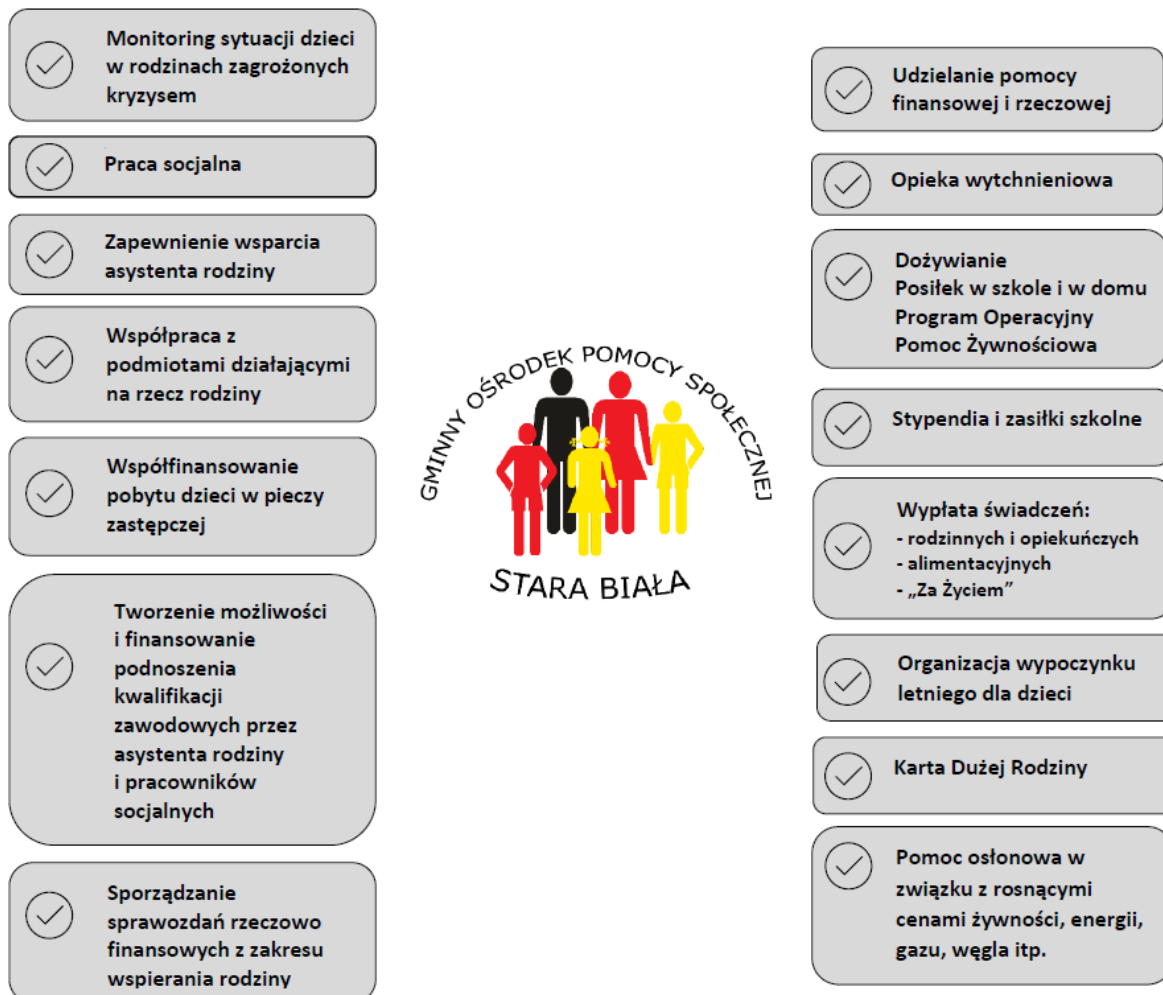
Monitoring sytuacji dzieci w rodzinach zagrożonych kryzysem

Praca socjalna

Zapewnienie wsparcia asystenta rodziny

Współpraca z podmiotami działającymi na rzecz rodziny

Współfinansowanie pobytu dzieci w pieczy zastępczej

Tworzenie możliwości i finansowanie podnoszenia kwalifikacji zawodowych przez asystenta rodziny i pracowników socjalnych

Sporządzanie sprawozdań rzeczowo finansowych z zakresu wspierania rodziny

GMINNY OŚRODEK POMOCY SPOŁECZNEJ

STARA BIAŁA

Udzielanie pomocy finansowej i rzeczowej

Opieka wytchnieniowa

Dożywianie
Posiłek w szkole i w domu
Program Operacyjny
Pomoc Żywnościowa

Stypendia i zasiłki szkolne

Wypłata świadczeń:
- rodzinnych i opiekuńczych
- alimentacyjnych
- „Za Życiem"

Organizacja wypoczynku letniego dla dzieci

Karta Dużej Rodziny

Pomoc osłonowa w związku z rosnącymi cenami żywności, energii, gazu, węgla itp.